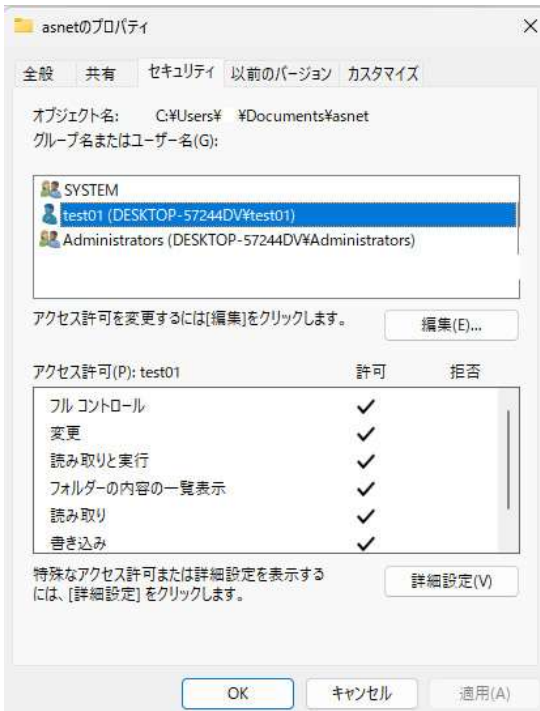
asnetのプロパティ

×

全般 共有 セキュリティ 以前のバージョン カスタマイズ

オブジェクト名: C:¥Users¥ ¥Documents¥asnet

グループ名またはユーザー名(G):

SYSTEM
test01 (DESKTOP-57244DV¥test01)
Administrators (DESKTOP-57244DV¥Administrators)

アクセス許可を変更するには[編集]をクリックします。

編集(E)...

| アクセス許可(P): test01 | 許可 | 拒否 |
|---|---|---|
| フル コントロール | ✓ | |
| 変更 | ✓ | |
| 読み取りと実行 | ✓ | |
| フォルダーの内容の一覧表示 | ✓ | |
| 読み取り | ✓ | |
| 書き込み | ✓ | |

特殊なアクセス許可または詳細設定を表示するには、[詳細設定] をクリックします。

詳細設定(V)

OK キャンセル 適用(A)